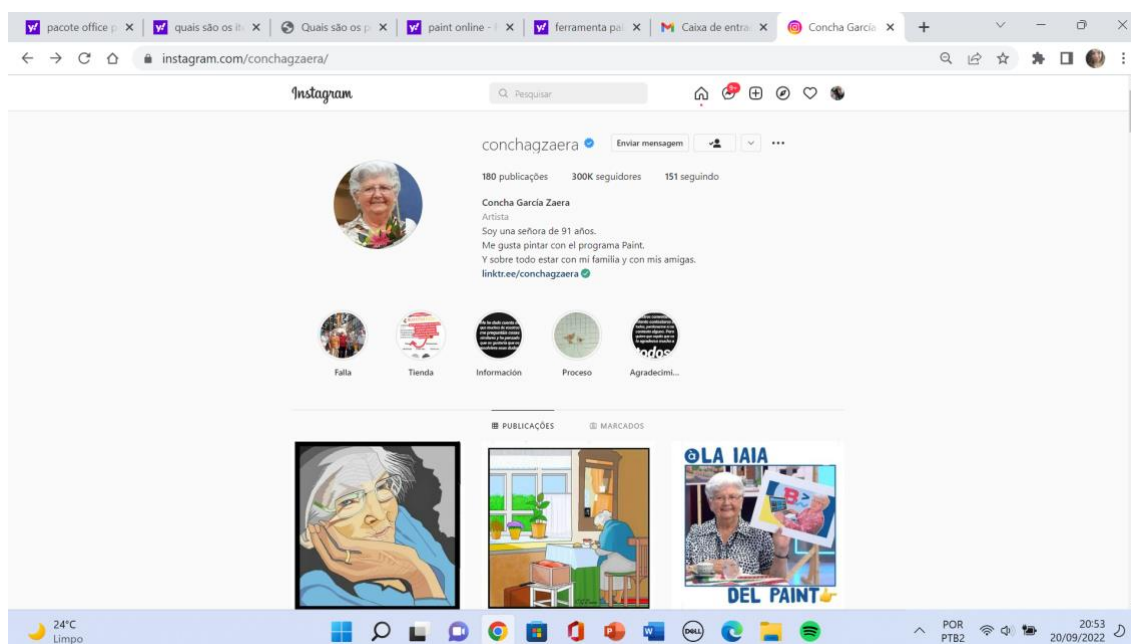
pacote office p ×
quais são os it ×
Quais são os p ×
paint online - ×
ferramenta pa ×
Caixa de entra ×
Concha García ×

instagram.com/conchagzaera/

Instagram
Pesquisar

conchagzaera
Enviar mensagem
180 publicações 300K seguidores 151 seguindo
Concha García Zaera
Artista
Soy una señora de 91 años.
Me gusta pintar con el programa Paint.
Y sobre todo estar con mi familia y con mis amigas.
linktr.ee/conchagzaera

Falla
Tienda
Información
Proceso
Agradecimi...

PUBLICAÇÕES
MARCADOS

LA IAIA
DEL PAINT

24°C
Limpo

POR
PTB2
20:53
20/09/2022